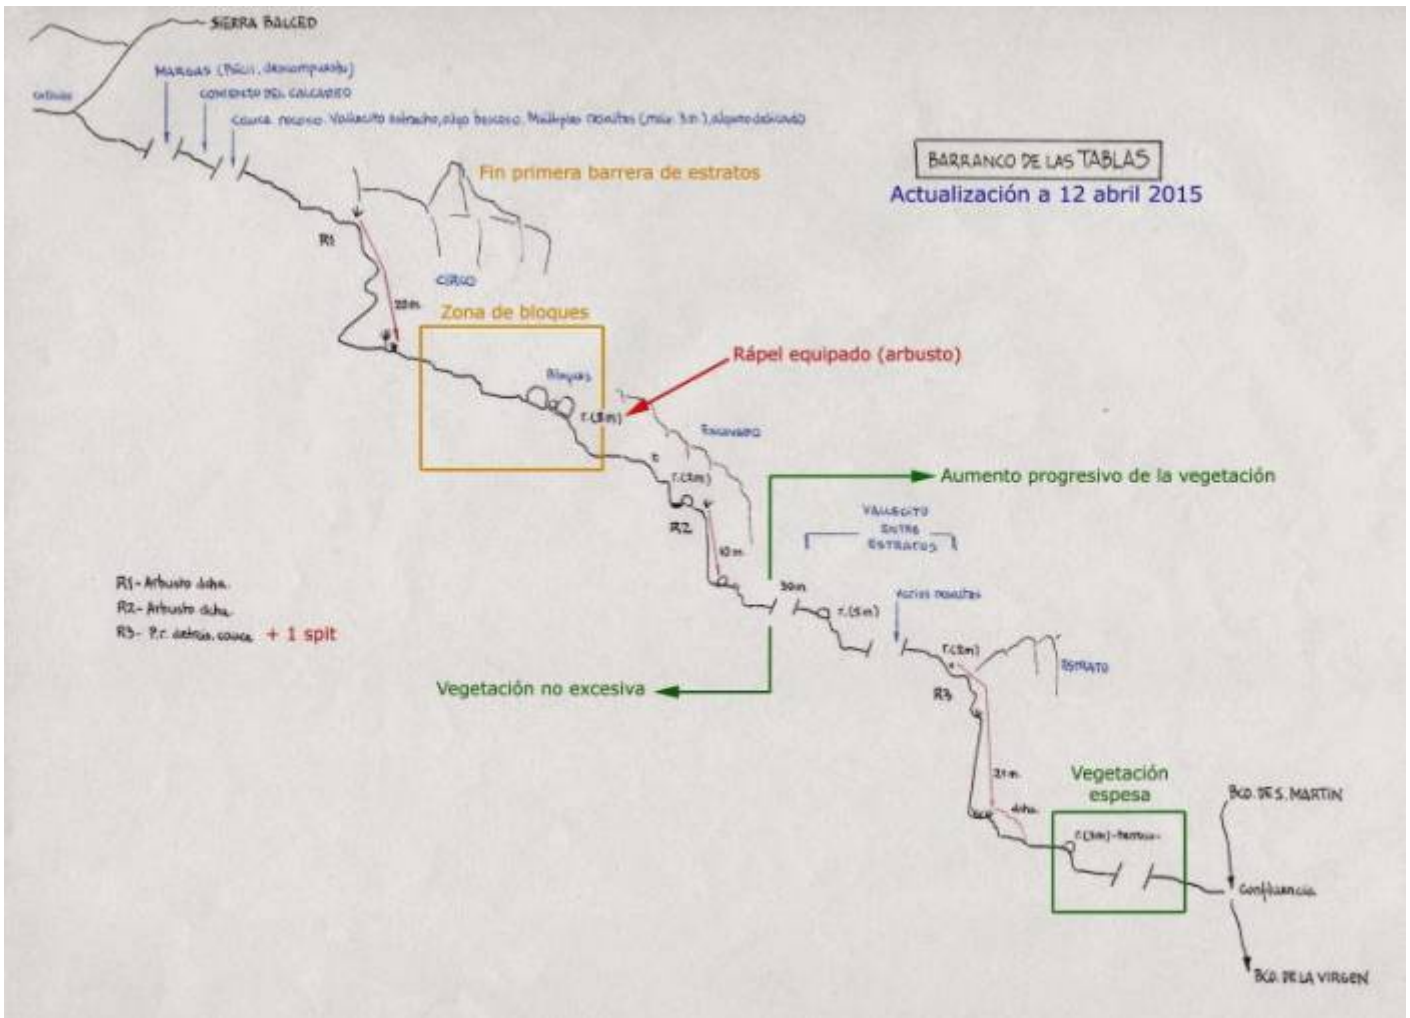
SIERRA BALCED

Caminos

MARGAS (Fácil, descompuesto)

COMIENZO DEL CALCAREO

Cauce recoso. Vallecito estrecho, algo boscoso. Múltiples resaltes (máx. 3m), algunos delicados

BARRANCO DE LAS TABLAS

Actualización a 12 abril 2015

Fin primera barrera de estratos

R1

CIRCO

22m

Zona de bloques

Rápel equipado (arbusto)

Bloques

r.(3m)

Encajonado

r

r.(2m)

R2

10m

Aumento progresivo de la vegetación

VALLECITO ENTRE ESTRATOS

30m

r.(5m)

Varios resaltes

r.(2m)

Estrato

R1- Arbusto dcha.

R2- Arbusto dcha.

R3- P.r. detrás cauce + 1 spit

Vegetación no excesiva

R3

21m

dcha.

Vegetación espesa

r.(3m)-Terreno-

BCO. DE S. MARTIN

Confluencia

BCO. DE LA VIRGEN